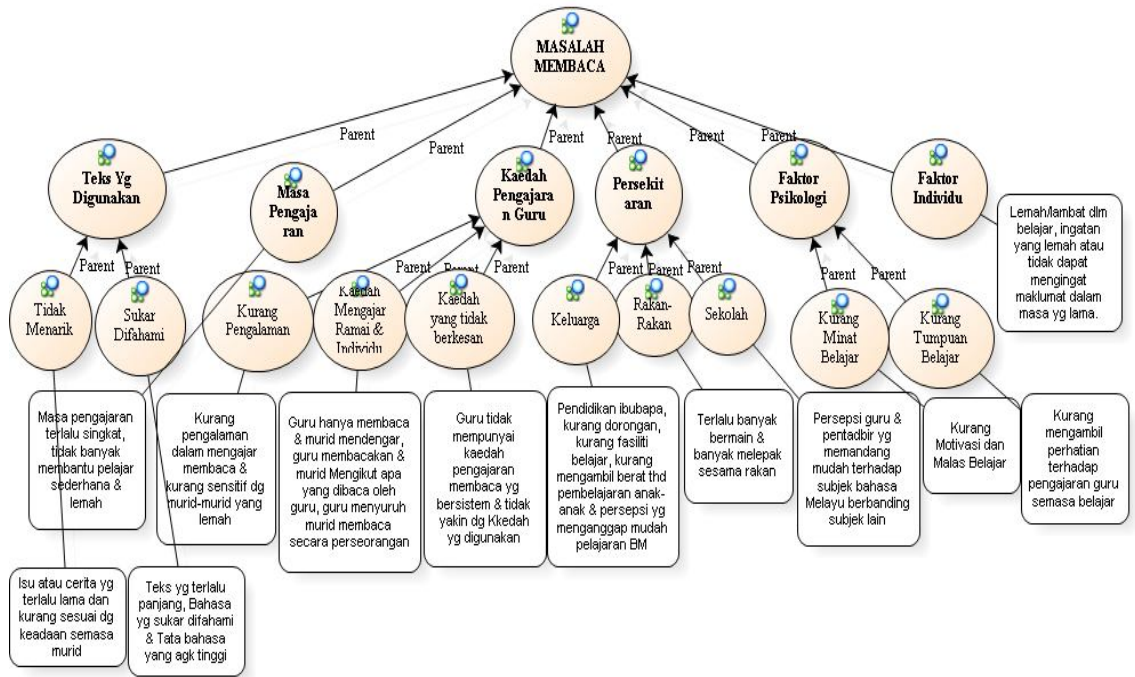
MASALAH MEMBACA

Parent
Parent
Parent
Parent
Parent
Parent

Teks Yg Digunakan

Masa Pengajaran

Kaedah Pengajaran Guru

Persekitaran

Faktor Psikologi

Faktor Individu

Lemah/lambat dlm belajar, ingatan yang lemah atau tidak dapat mengingat maklumat dalam masa yg lama.

Parent
Parent
Parent
Parent
Parent
Parent
Parent
Parent
Parent
Parent

Tidak Menarik

Sukar Difahami

Kurang Pengalaman

Kaedah Mengajar Ramai & Individu

Kaedah yang tidak berkesan

Keluarga

Rakan-Rakan

Sekolah

Kurang Minat Belajar

Kurang Tumpuan Belajar

Masa pengajaran terlalu singkat, tidak banyak membantu pelajar sederhana & lemah

Kurang pengalaman dalam mengajar membaca & kurang sensitif dg murid-murid yang lemah

Guru hanya membaca & murid mendengar, guru membacakan & murid Mengikut apa yang dibaca oleh guru, guru menyuruh murid membaca secara perseorangan

Guru tidak mempunyai kaedah pengajaran membaca yg bersistem & tidak yakin dg Kkedah yg digunakan

Pendidikan ibubapa, kurang dorongan, kurang fasiliti belajar, kurang mengambil berat thd pembelajaran anak-anak & persepsi yg menganggap mudah pelajaran BM

Terlalu banyak bermain & banyak melepak sesama rakan

Persepsi guru & pentadbir yg memandang mudah terhadap subjek bahasa Melayu berbanding subjek lain

Kurang Motivasi dan Malas Belajar

Kurang mengambil perhatian terhadap pengajaran guru semasa belajar

Isu atau cerita yg terlalu lama dan kurang sesuai dg keadaan semasa murid

Teks yg terlalu panjang, Bahasa yg sukar difahami & Tata bahasa yang agk tinggi